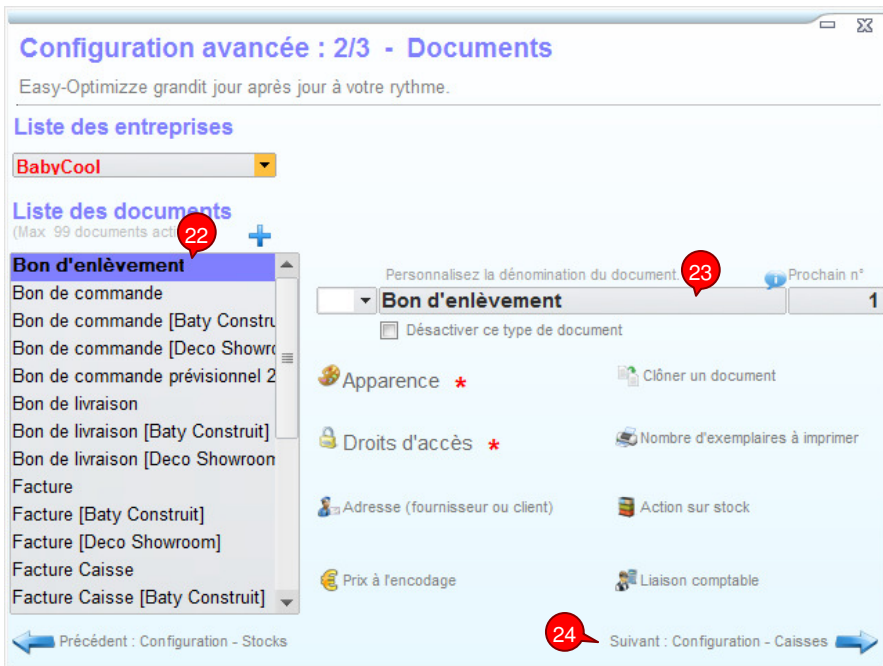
Configuration avancée : 2/3 - Documents

Easy-Optimizze grandit jour après jour à votre rythme.

Liste des entreprises

BabyCool

Liste des documents
(Max. 99 documents acti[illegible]

22

Bon d'enlèvement
Bon de commande
Bon de commande [Baty Constru
Bon de commande [Deco Showro
Bon de commande prévisionnel 2
Bon de livraison
Bon de livraison [Baty Construit]
Bon de livraison [Deco Showroon
Facture
Facture [Baty Construit]
Facture [Deco Showroom]
Facture Caisse
Facture Caisse [Baty Construit]

Personnalisez la dénomination du document

23

Prochain n°

Bon d'enlèvement

1

Désactiver ce type de document

Apparence *

Clôner un document

Droits d'accès *

Nombre d'exemplaires à imprimer

Adresse (fournisseur ou client)

Action sur stock

Prix à l'encodage

Liaison comptable

Précédent : Configuration - Stocks

24

Suivant : Configuration - Caisses